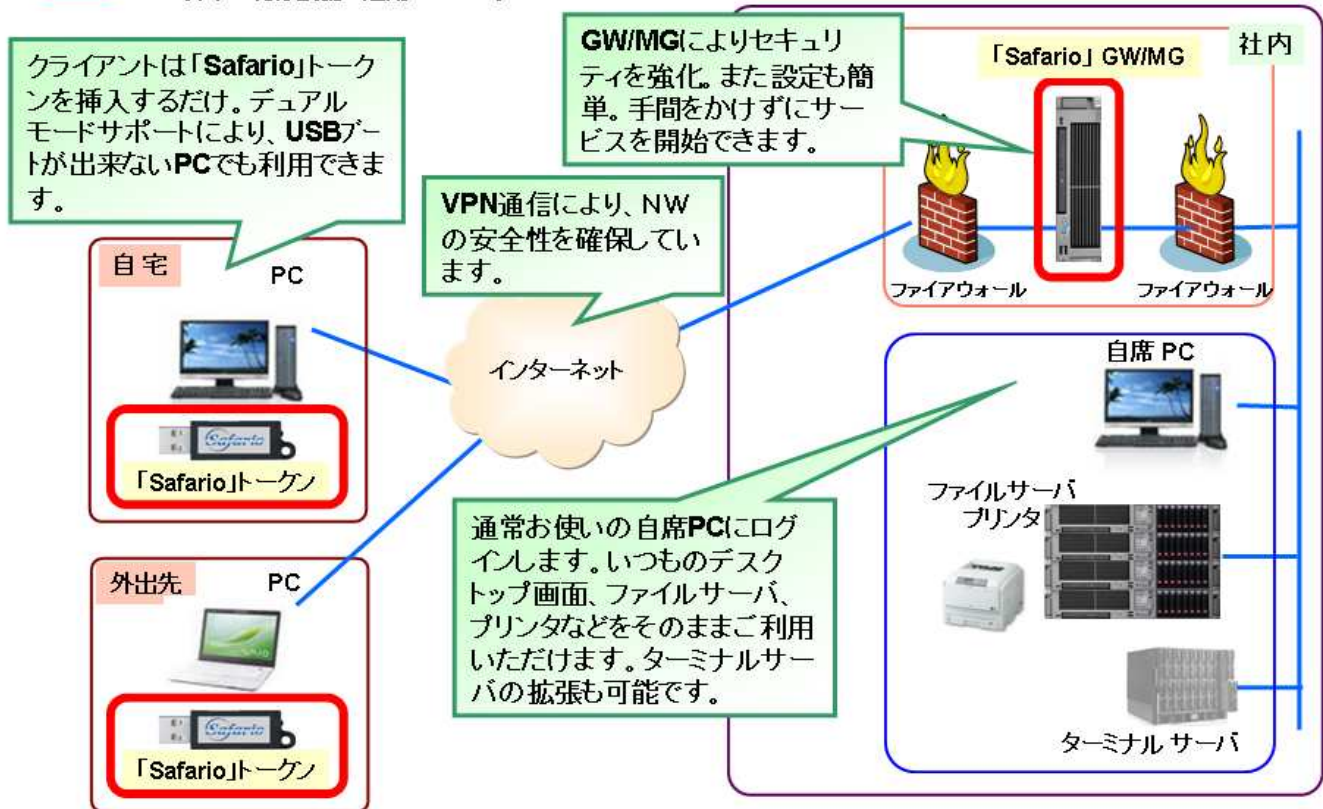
クライアントは「Safario」トークンを挿入するだけ。デュアルモードサポートにより、USBブートが出来ないPCでも利用できます。

GW/MGによりセキュリティを強化。また設定も簡単。手間をかけずにサービスを開始できます。

社内

「Safario」 GW/MG

VPN通信により、NWの安全性を確保しています。

自宅

PC

ファイアウォール

ファイアウォール

インターネット

自席 PC

Safario

「Safario」トークン

ファイルサーバ
プリンタ

通常お使いの自席PCにログインします。いつものデスクトップ画面、ファイルサーバ、プリンタなどをそのままご利用いただけます。ターミナルサーバの拡張も可能です。

外出先

PC

Safario

「Safario」トークン

ターミナル サーバ